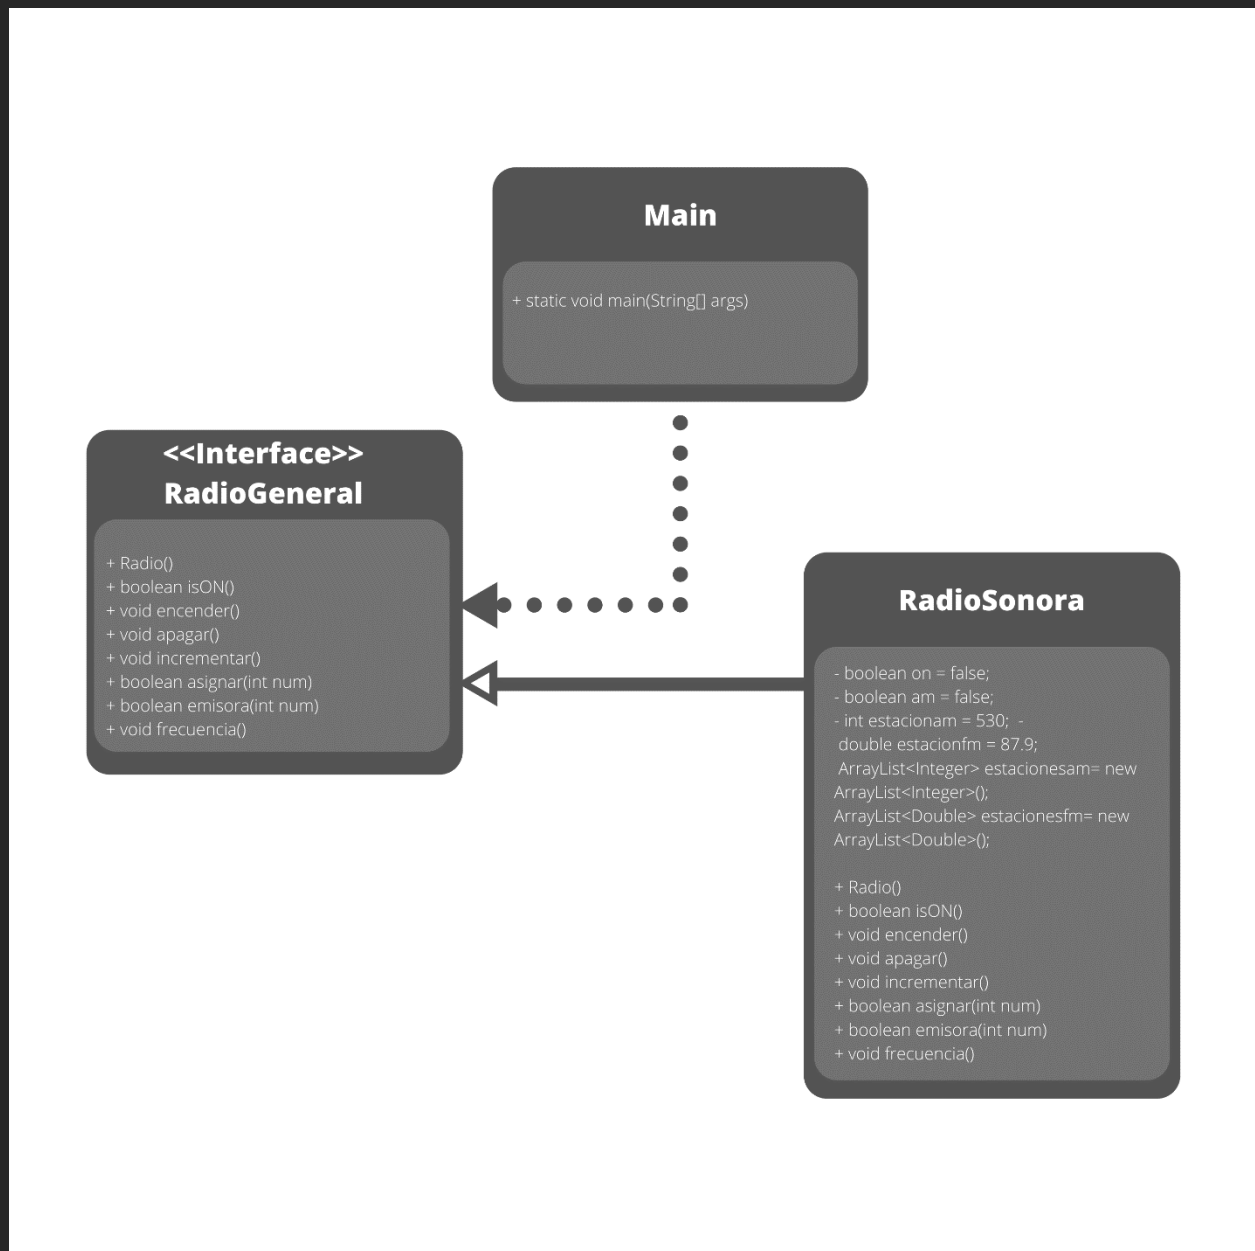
Main

+ static void main(String[] args)

<<Interface>>
RadioGeneral

+ Radio()
+ boolean isON()
+ void encender()
+ void apagar()
+ void incrementar()
+ boolean asignar(int num)
+ boolean emisora(int num)
+ void frecuencia()

RadioSonora

- boolean on = false;
- boolean am = false;
- int estacionam = 530; -
double estacionfm = 87.9;
ArrayList<Integer> estacionesam= new ArrayList<Integer>();
ArrayList<Double> estacionesfm= new ArrayList<Double>();

+ Radio()
+ boolean isON()
+ void encender()
+ void apagar()
+ void incrementar()
+ boolean asignar(int num)
+ boolean emisora(int num)
+ void frecuencia()